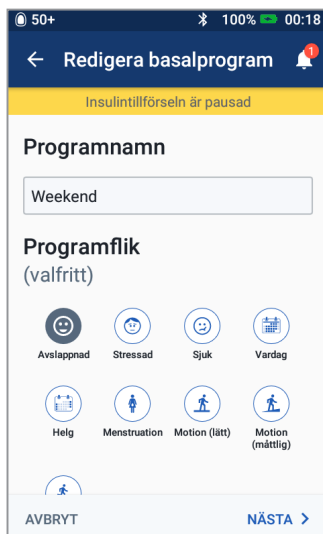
50+ 100% 00:18

← Redigera basalprogram 1

Insulintillförseln är pausad

Programnamn

Weekend

Programflik
(valfritt)

Avslappnad Stressad Sjuk Vardag

Helg Menstruation Motion (lätt) Motion (måttlig)

AVBRYT NÄSTA >